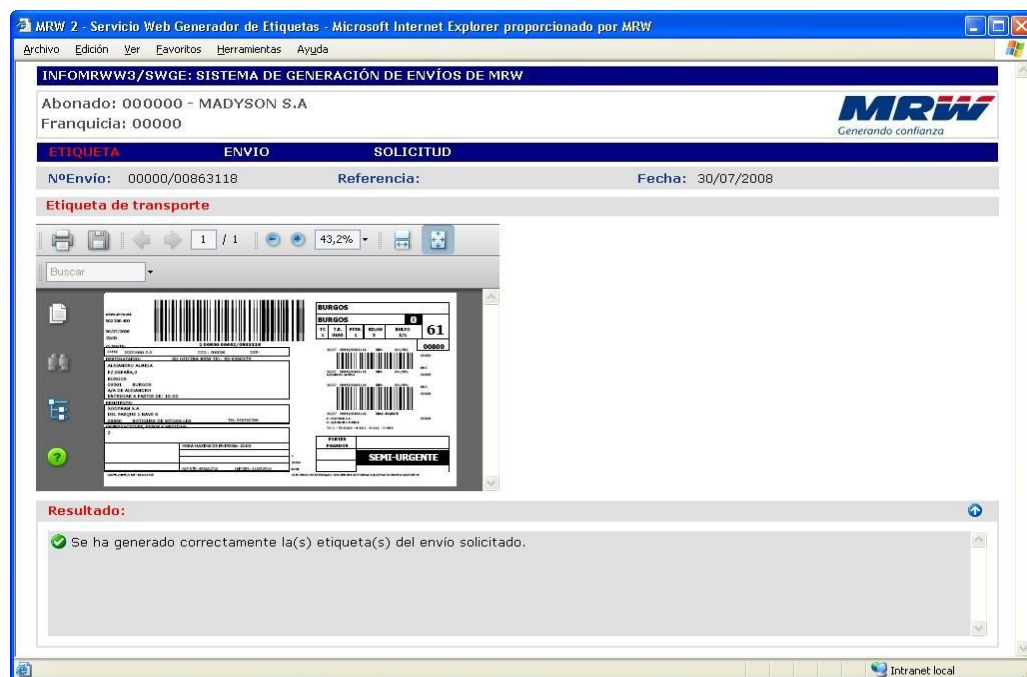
MRW 2 - Servicio Web Generador de Etiquetas - Microsoft Internet Explorer proporcionado por MRW

Archivo Edición Ver Favoritos Herramientas Ayuda

INFOMRWW3/SWGE: SISTEMA DE GENERACIÓN DE ENVÍOS DE MRW

Abonado: 000000 - MADYSON S.A
Franquicia: 00000

MRW
Generando confianza

ETIQUETA ENVIO SOLICITUD

NºEnvío: 00000/00863118 Referencia: Fecha: 30/07/2008

Etiqueta de transporte

1 / 1 43,2%

Buscar

BURGOS
BURGOS
0
61
00800

ALEJANDRO ALMEA
BURGOS

SOOYAN S.A

PORTES PAGADOS

SEMI-URGENTE

Resultado:

Se ha generado correctamente la(s) etiqueta(s) del envío solicitado.

Intranet local